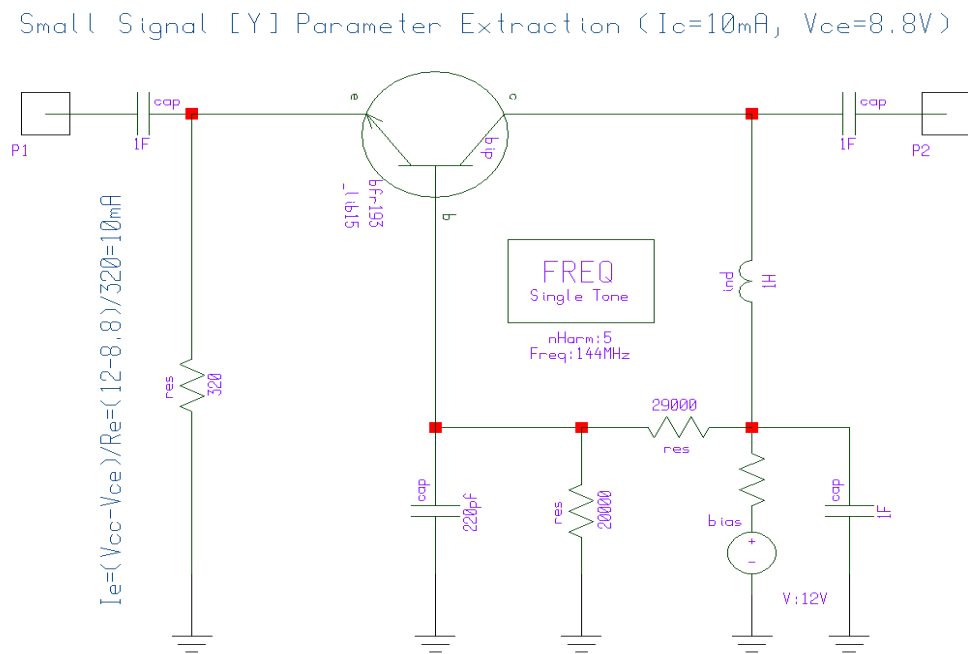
Small Signal [Y] Parameter Extraction (Ic=10mA, Vce=8.8V)

P1

cap

1F

e

c

bip

bfr193

_lib15

b

cap

1F

P2

Ie=(Vcc-Vce)/Re=(12-8.8)/320=10mA

FREQ

Single Tone

nHarm:5

Freq:144MHz

ind

1H

res

320

29000

res

cap

220pf

res

20000

bias

+

-

V:12V

cap

1F